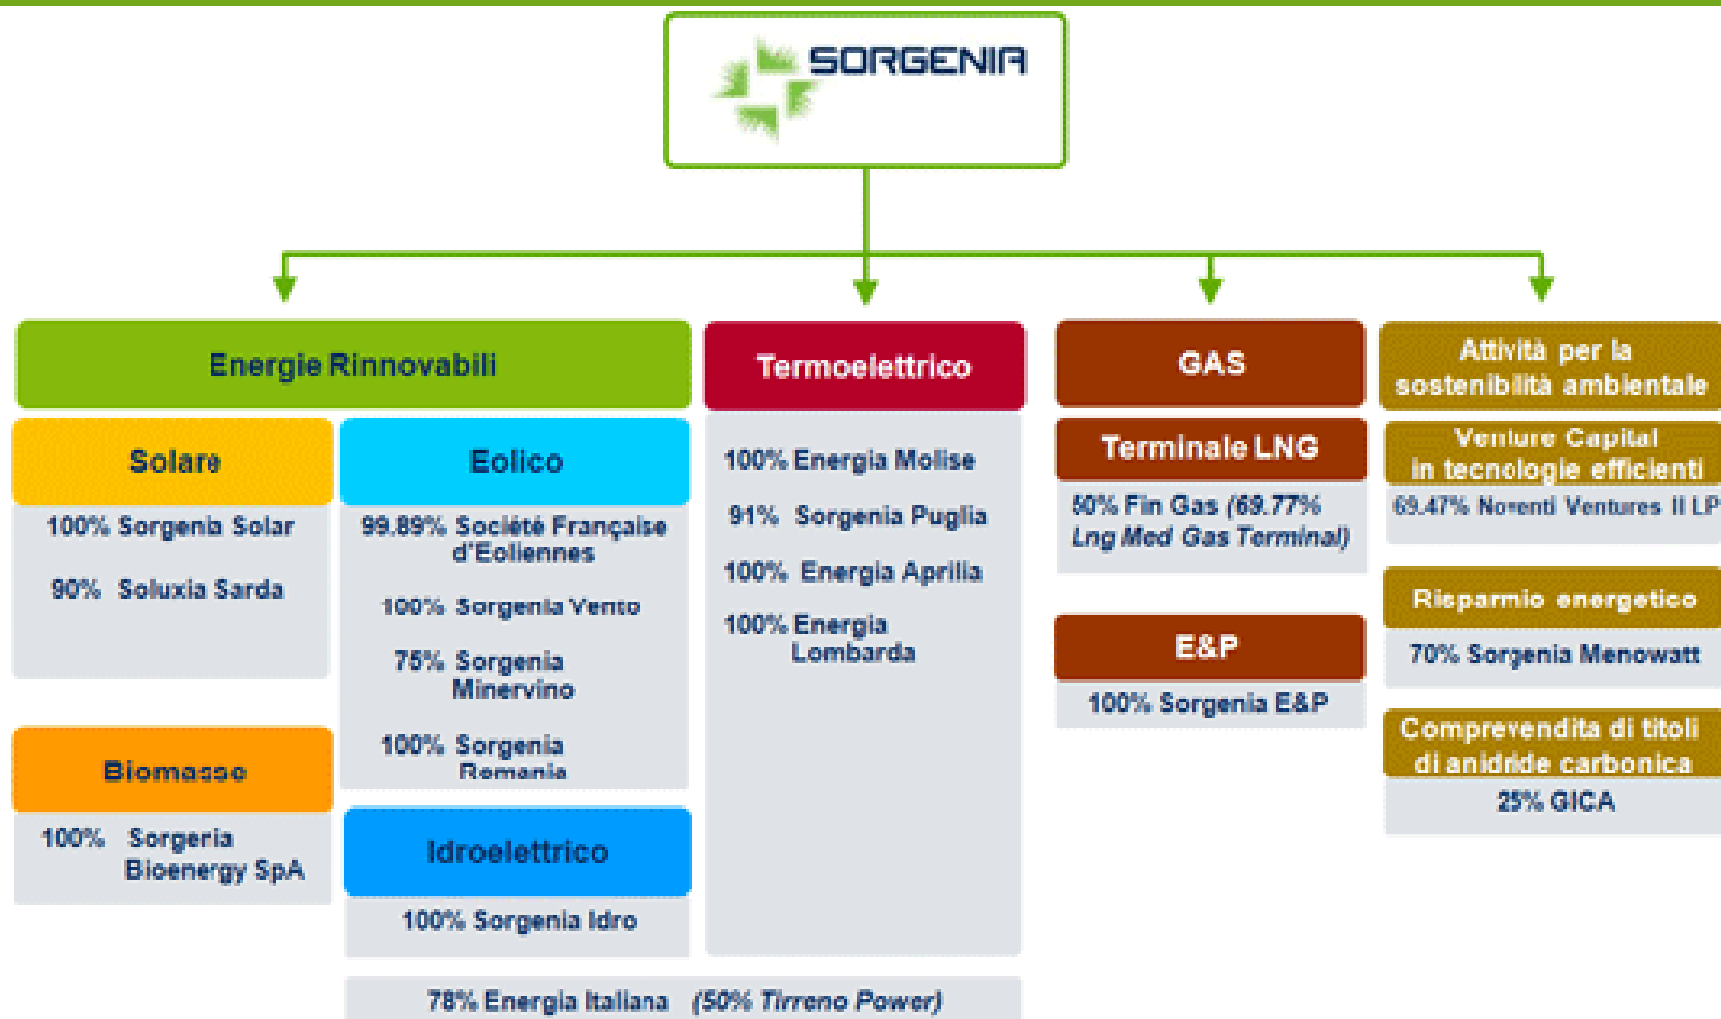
SORGENIA

Energie Rinnovabili

Solare

100% Sorgenia Solar

90% Soluxia Sarda

Biomasse

100% Sorgeria Bioenergy SpA

Eolico

99.89% Société Française d'Eoliennes

100% Sorgenia Vento

75% Sorgenia Minervino

100% Sorgenia Romania

Idroelettrico

100% Sorgenia Idro

Termoelettrico

100% Energia Molise

91% Sorgenia Puglia

100% Energia Aprilia

100% Energia Lombarda

78% Energia Italiana (50% Tirreno Power)

GAS

Terminale LNG

50% Fin Gas (69.77% Lng Med Gas Terminal)

E&P

100% Sorgenia E&P

Attività per la sostenibilità ambientale

Venture Capital in tecnologie efficienti

69.47% Noventi Ventures II LP

Risparmio energetico

70% Sorgenia Menowatt

Comprevendita di titoli di anidride carbonica

25% GICA